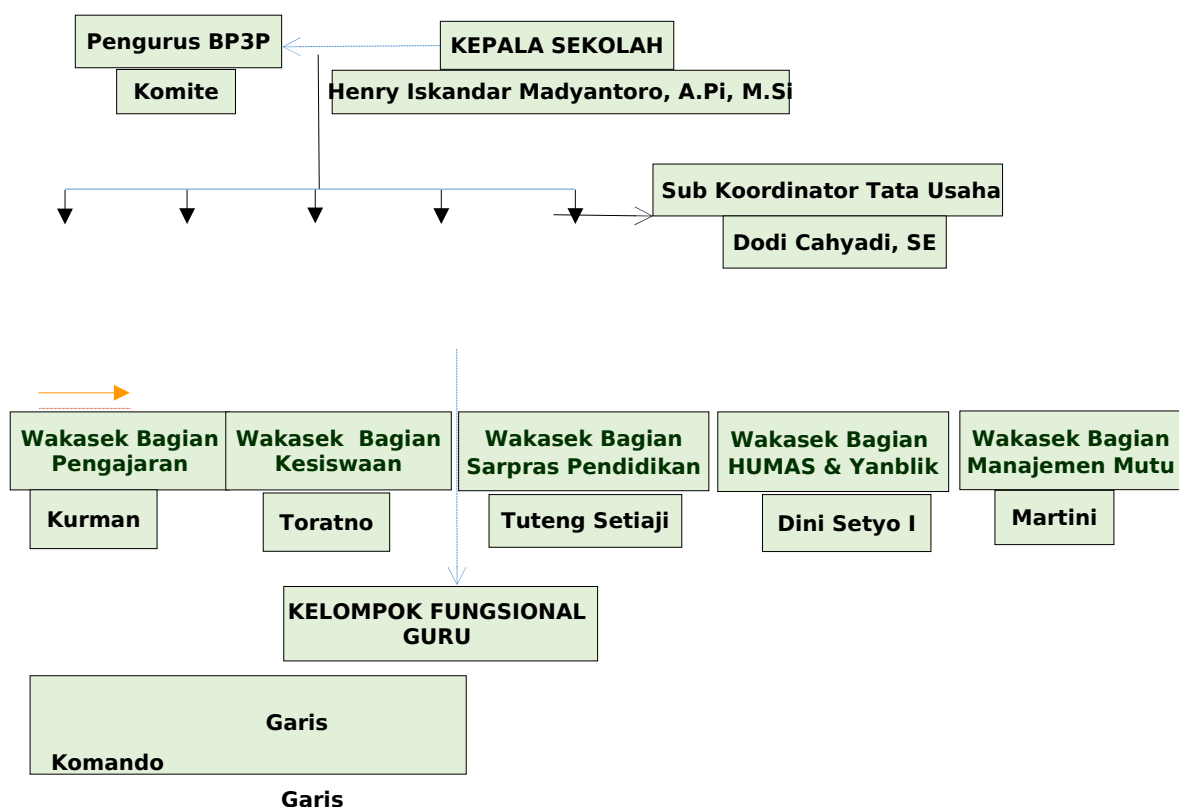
Pengurus BP3P

Komite

KEPALA SEKOLAH

Henry Iskandar Madyantoro, A.Pi, M.Si

Sub Koordinator Tata Usaha

Dodi Cahyadi, SE

Wakasek Bagian Pengajaran

Kurman

Wakasek Bagian Kesiswaan

Toratno

Wakasek Bagian Sarpras Pendidikan

Tuteng Setiaji

Wakasek Bagian HUMAS & Yanblik

Dini Setyo I

Wakasek Bagian Manajemen Mutu

Martini

KELOMPOK FUNGSIONAL GURU

Garis

Komando

Garis